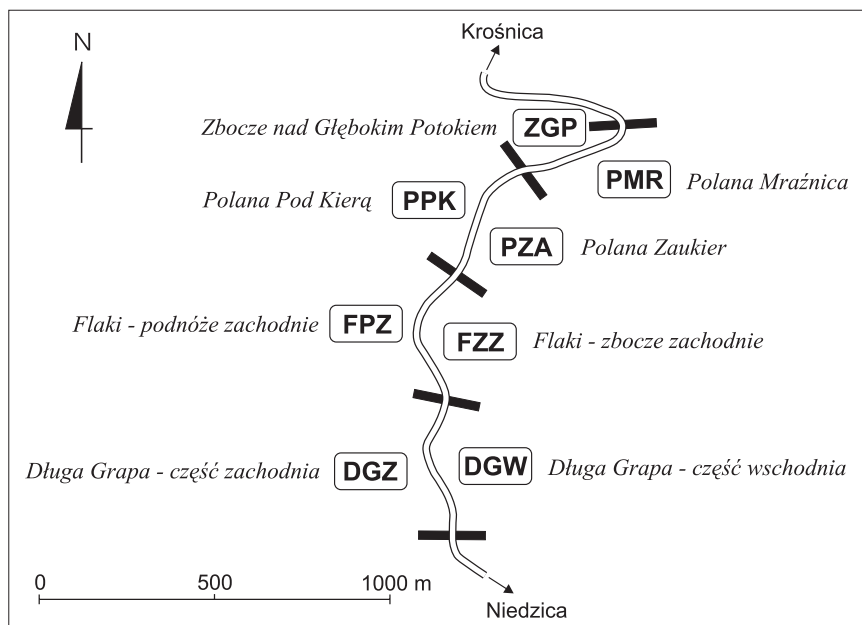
N

Krośnica

Zbocze nad Głębokim Potokiem ZGP

PMR Polana Mraźnica

Polana Pod Kierą PPK

PZA Polana Zaukier

Flaki - podnóże zachodnie FPZ

FZZ Flaki - zbocze zachodnie

Długa Grapa - część zachodnia DGZ

DGW Długa Grapa - część wschodnia

0 500 1000 m

Niedzica